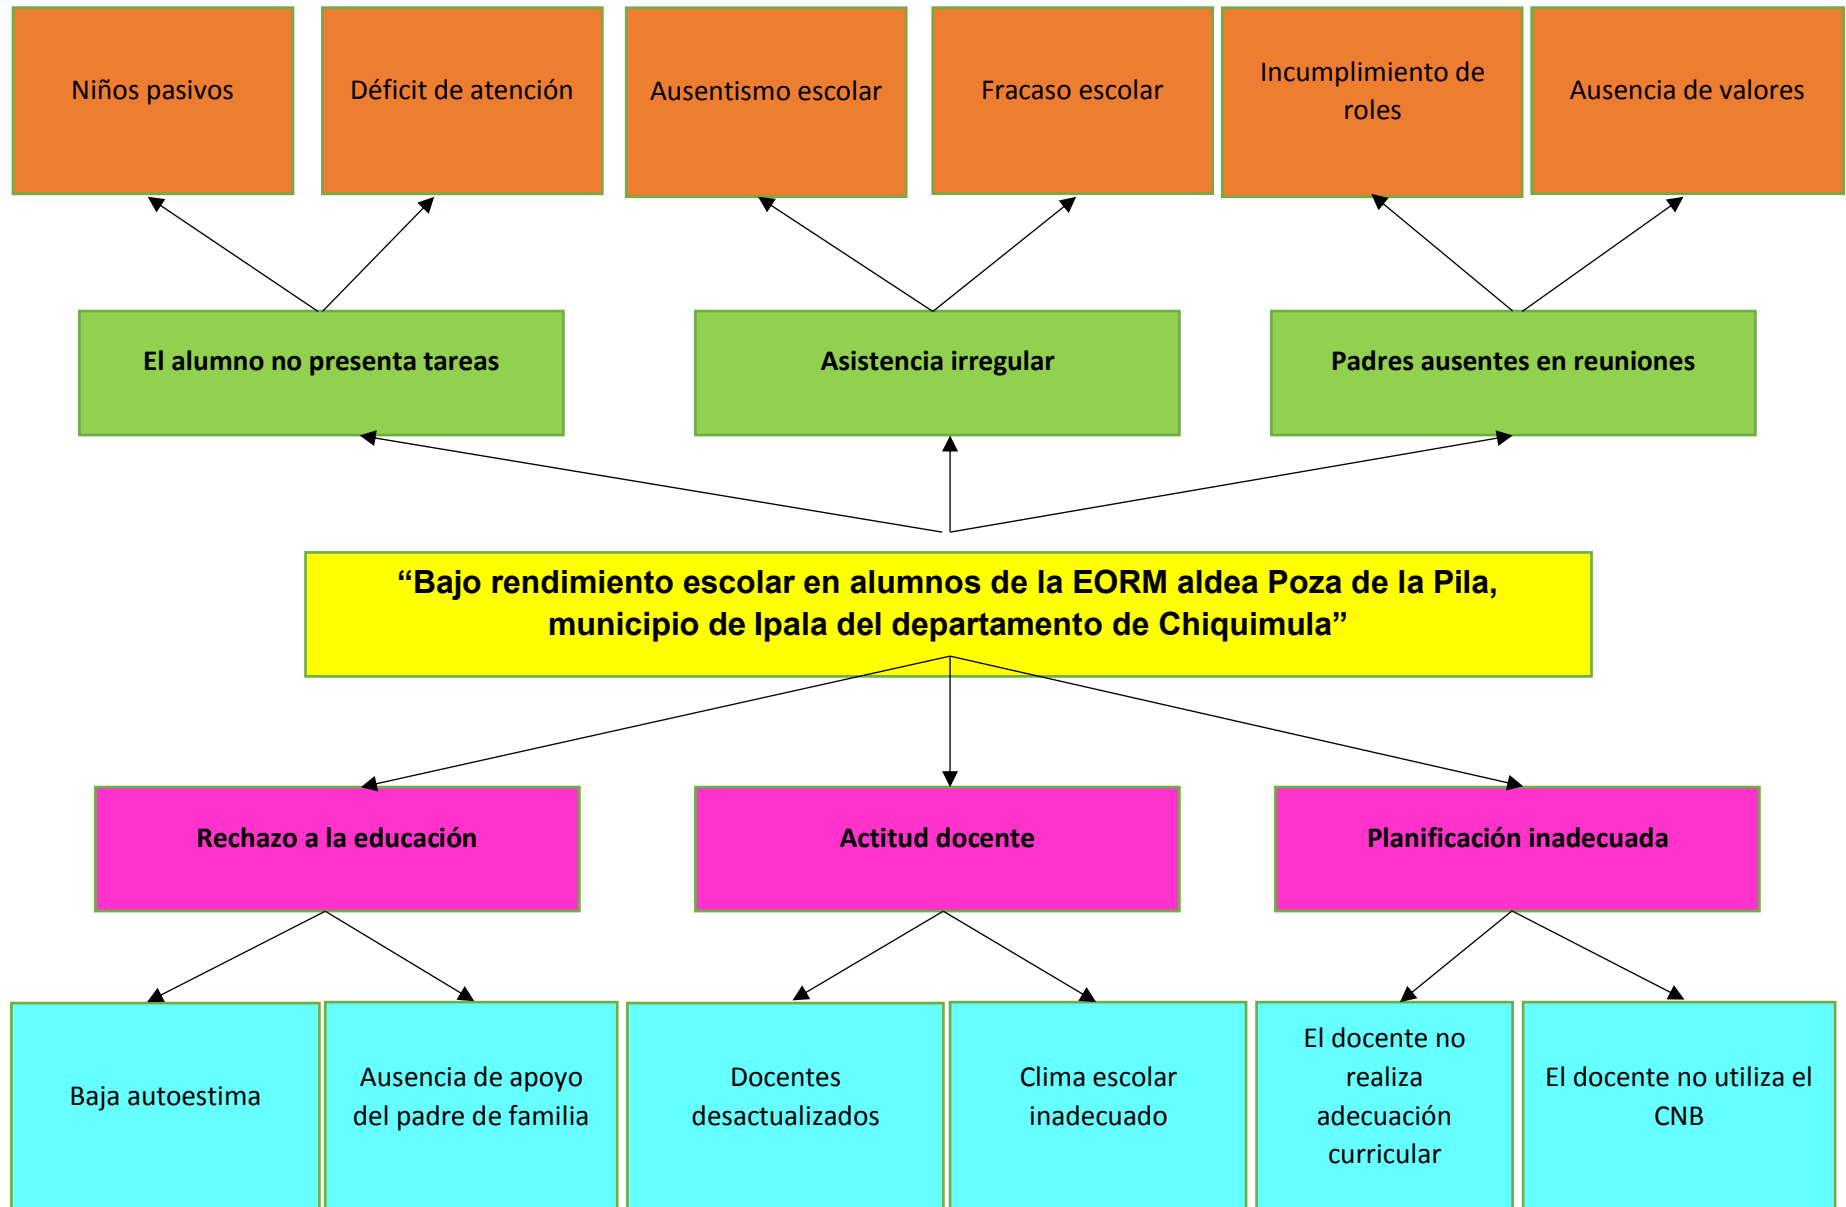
Niños pasivos

Déficit de atención

Ausentismo escolar

Fracaso escolar

Incumplimiento de roles

Ausencia de valores

El alumno no presenta tareas

Asistencia irregular

Padres ausentes en reuniones

“Bajo rendimiento escolar en alumnos de la EORM aldea Poza de la Pila, municipio de Ipala del departamento de Chiquimula”

Rechazo a la educación

Actitud docente

Planificación inadecuada

Baja autoestima

Ausencia de apoyo del padre de familia

Docentes desactualizados

Clima escolar inadecuado

El docente no realiza adecuación curricular

El docente no utiliza el CNB